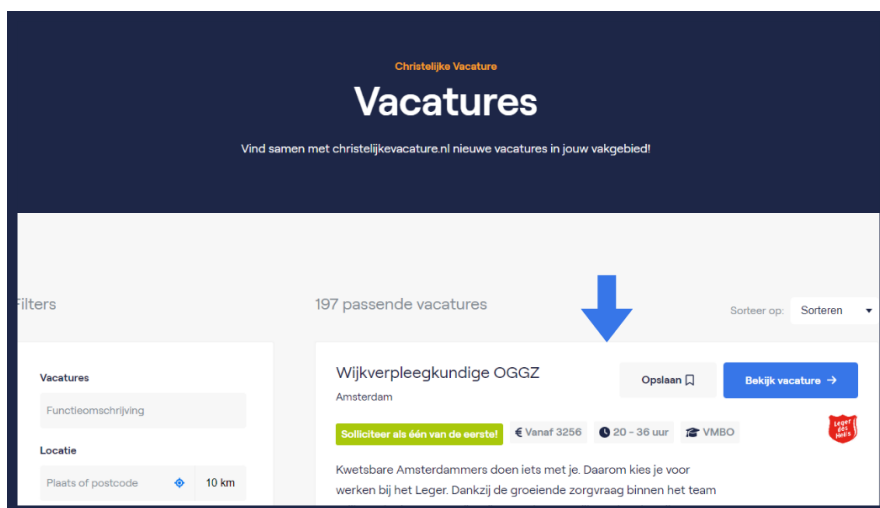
Christelijke Vacature

Vacatures

Vind samen met christelijkevacature.nl nieuwe vacatures in jouw vakgebied!

Filters

197 passende vacatures

Sorteer op: Sorteren

Vacatures

Functieomschrijving

Locatie

Plaats of postcode

10 km

Wijkverpleegkundige OGGZ

Amsterdam

Opslaan

Bekijk vacature →

Solliciteer als één van de eerste!

€ Vanaf 3256

20 - 36 uur

VMBO

Leger des Heils

Kwetsbare Amsterdammers doen iets met je. Daarom kies je voor werken bij het Leger. Dankzij de groeiende zorgvraag binnen het team